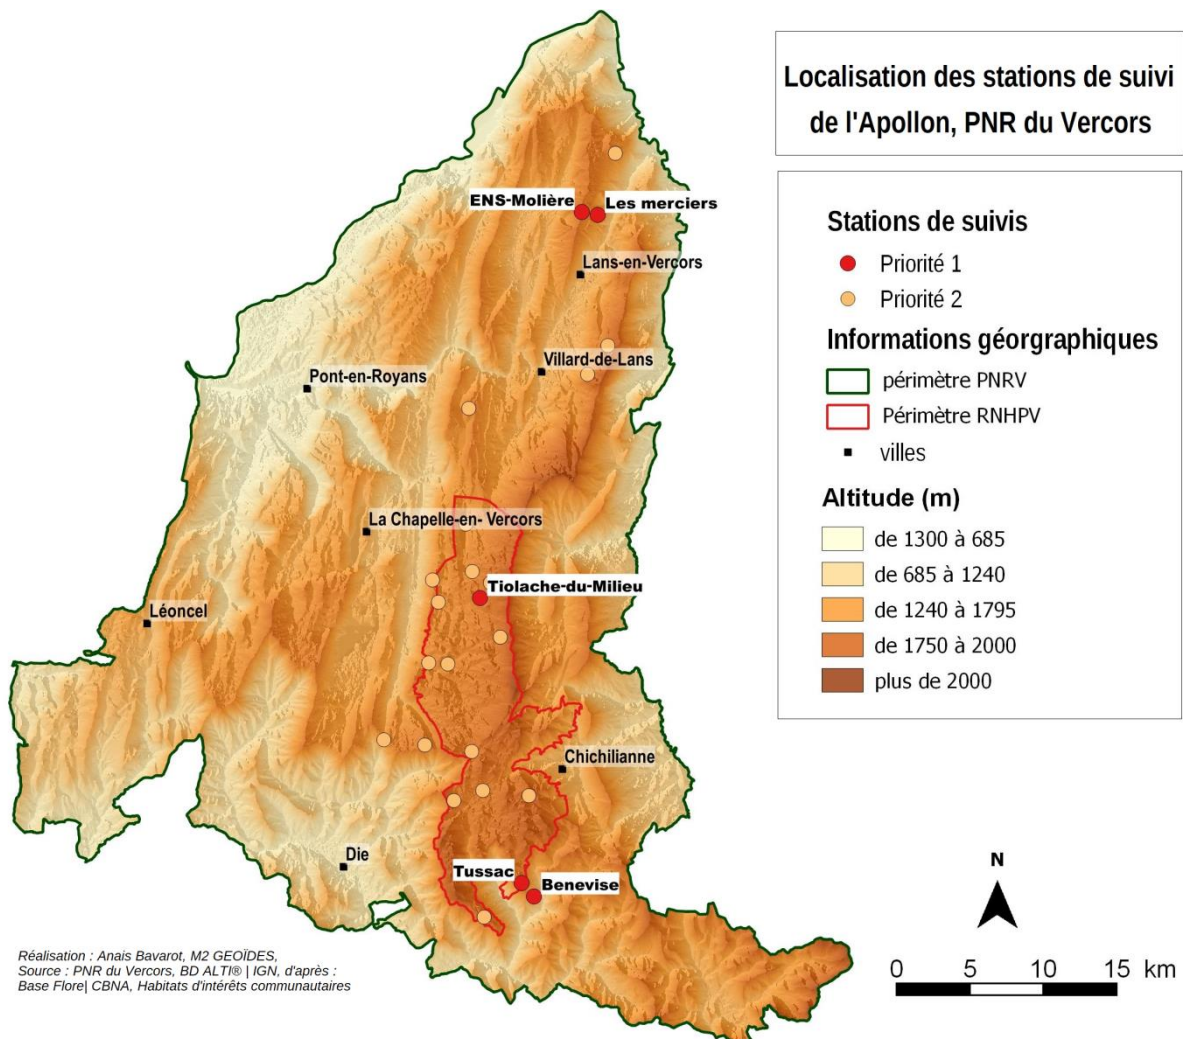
Localisation des stations de suivi de l'Apollon, PNR du Vercors

Stations de suivis
Priorité 1
Priorité 2
Informations géorgraphiques
périmètre PNRV
Périmètre RNHPV
villes
Altitude (m)
de 1300 à 685
de 685 à 1240
de 1240 à 1795
de 1750 à 2000
plus de 2000

ENS-Molière
Les merciers
Lans-en-Vercors
Villard-de-Lans
Pont-en-Royans
La Chapelle-en- Vercors
Tiolache-du-Milieu
Léoncel
Chichilianne
Die
Tussac
Benevise

N
0 5 10 15 km

Réalisation : Anais Bavarot, M2 GEOÏDES,
Source : PNR du Vercors, BD ALTI® | IGN, d'après :
Base Flore| CBNA, Habitats d'intérêts communautaires